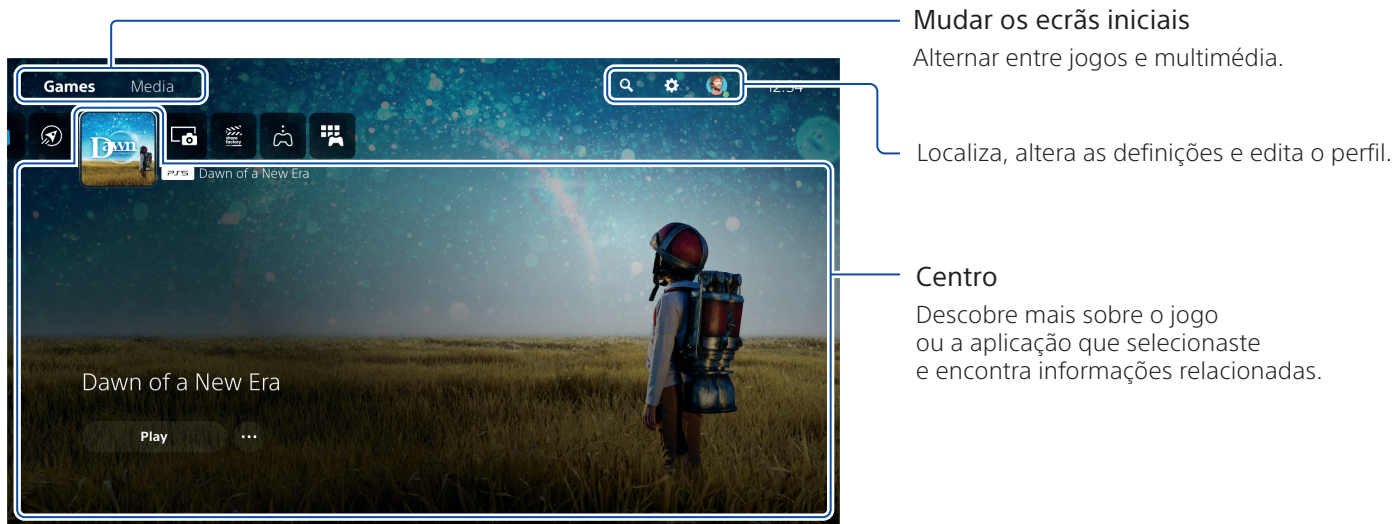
Games Media

12:34

Dawn

PS5 Dawn of a New Era

Dawn of a New Era

Play

Mudar os ecrãs iniciais

Alternar entre jogos e multimédia.

Localiza, altera as definições e edita o perfil.

Centro

Descobre mais sobre o jogo ou a aplicação que selecionaste e encontra informações relacionadas.